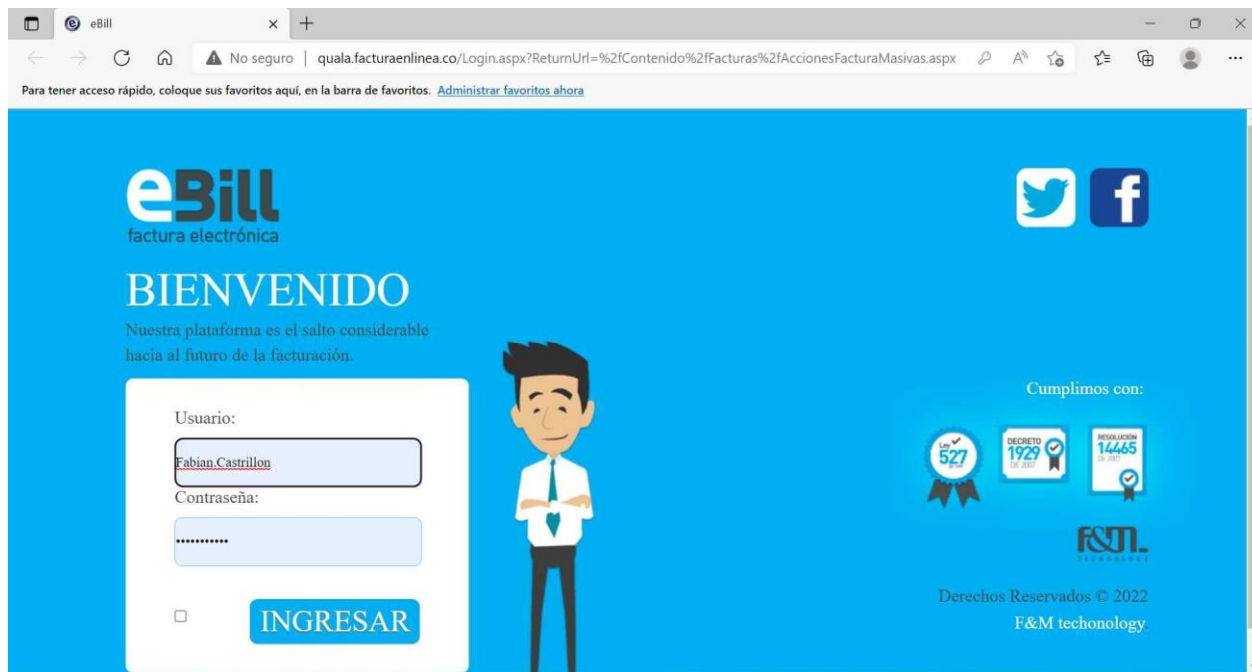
eBill

No seguro | quala.facturaenlinea.co/Login.aspx?ReturnUrl=%2fContenido%2fFacturas%2fAccionesFacturaMasivas.aspx

Para tener acceso rápido, coloque sus favoritos aquí, en la barra de favoritos. Administrar favoritos ahora

eBill
factura electrónica

BIENVENIDO

Nuestra plataforma es el salto considerable hacia al futuro de la facturación.

Usuario:

Fabian.Castrillon

Contraseña:

•••••••••••

INGRESAR

Cumplimos con:

Ley 527

DECRETO 1929 DE 2007

RESOLUCIÓN 14465 DE 2017

F&M TECHNOLOGY

Derechos Reservados © 2022

F&M techonology